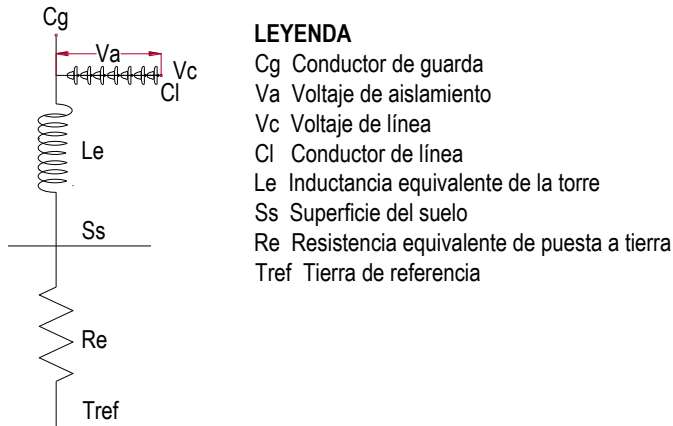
Cg
Va
Vc
Cl
Le
Ss
Re
Tref

LEYENDA
Cg Conductor de guarda
Va Voltaje de aislamiento
Vc Voltaje de línea
Cl Conductor de línea
Le Inductancia equivalente de la torre
Ss Superficie del suelo
Re Resistencia equivalente de puesta a tierra
Tref Tierra de referencia